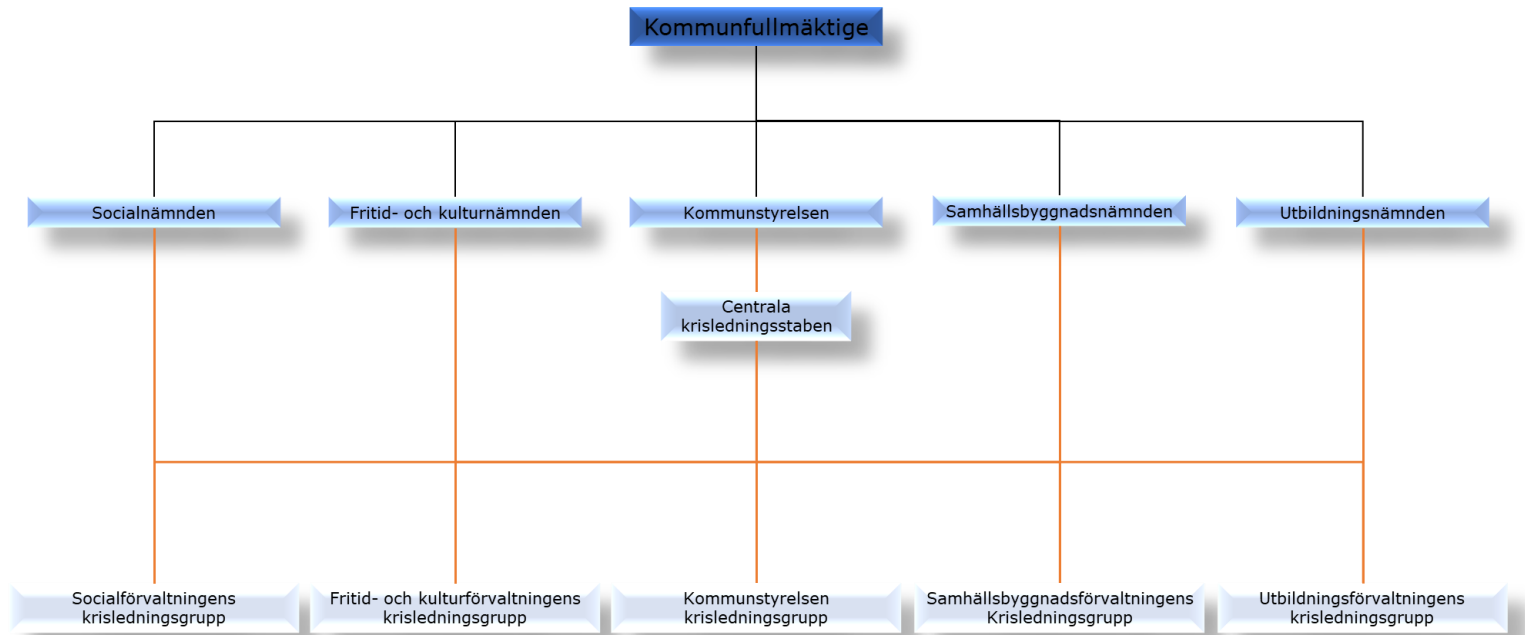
Kommunfullmäktige

Socialnämnden

Fritid- och kulturnämnden

Kommunstyrelsen

Samhällsbyggnadsnämnden

Utbildningsnämnden

Centrala krisledningsstaben

Socialförvaltningens krisledningsgrupp

Fritid- och kulturförvaltningens krisledningsgrupp

Kommunstyrelsen krisledningsgrupp

Samhällsbyggnadsförvaltningens Krisledningsgrupp

Utbildningsförvaltningens krisledningsgrupp